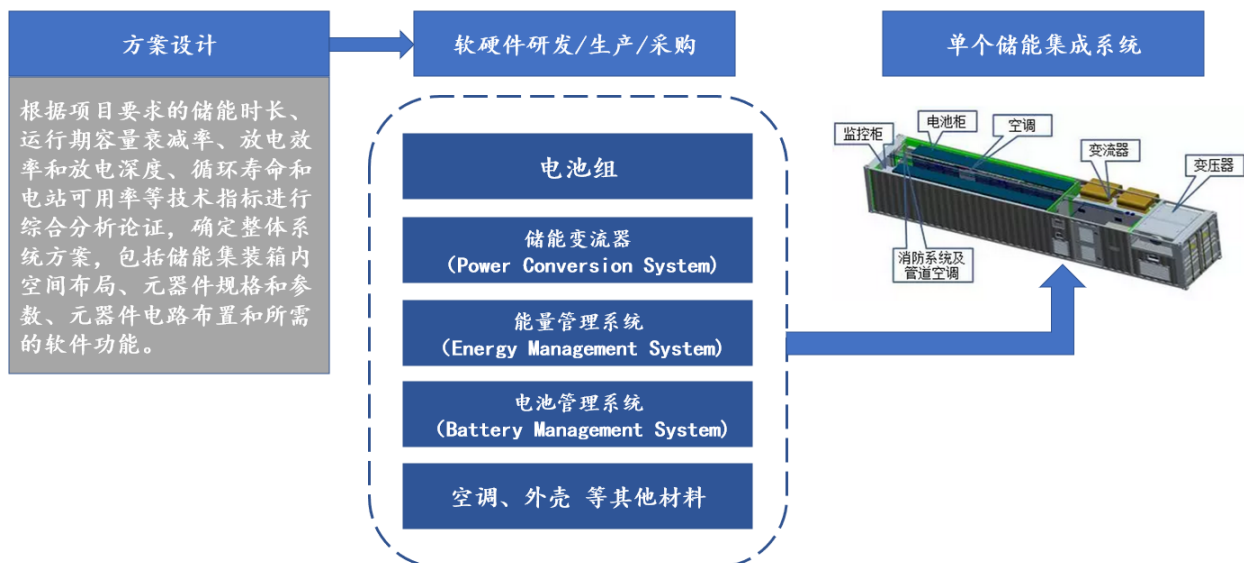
方案设计

根据项目要求的储能时长、运行期容量衰减率、放电效率和放电深度、循环寿命和电站可用率等技术指标进行综合分析论证，确定整体系统方案，包括储能集装箱内空间布局、元器件规格和参数、元器件电路布置和所需的软件功能。

软硬件研发/生产/采购

电池组

储能变流器
(Power Conversion System)

能量管理系统
(Energy Management System)

电池管理系统
(Battery Management System)

空调、外壳 等其他材料

单个储能集成系统

监控柜

电池柜

空调

变流器

变压器

消防系统及管道空调